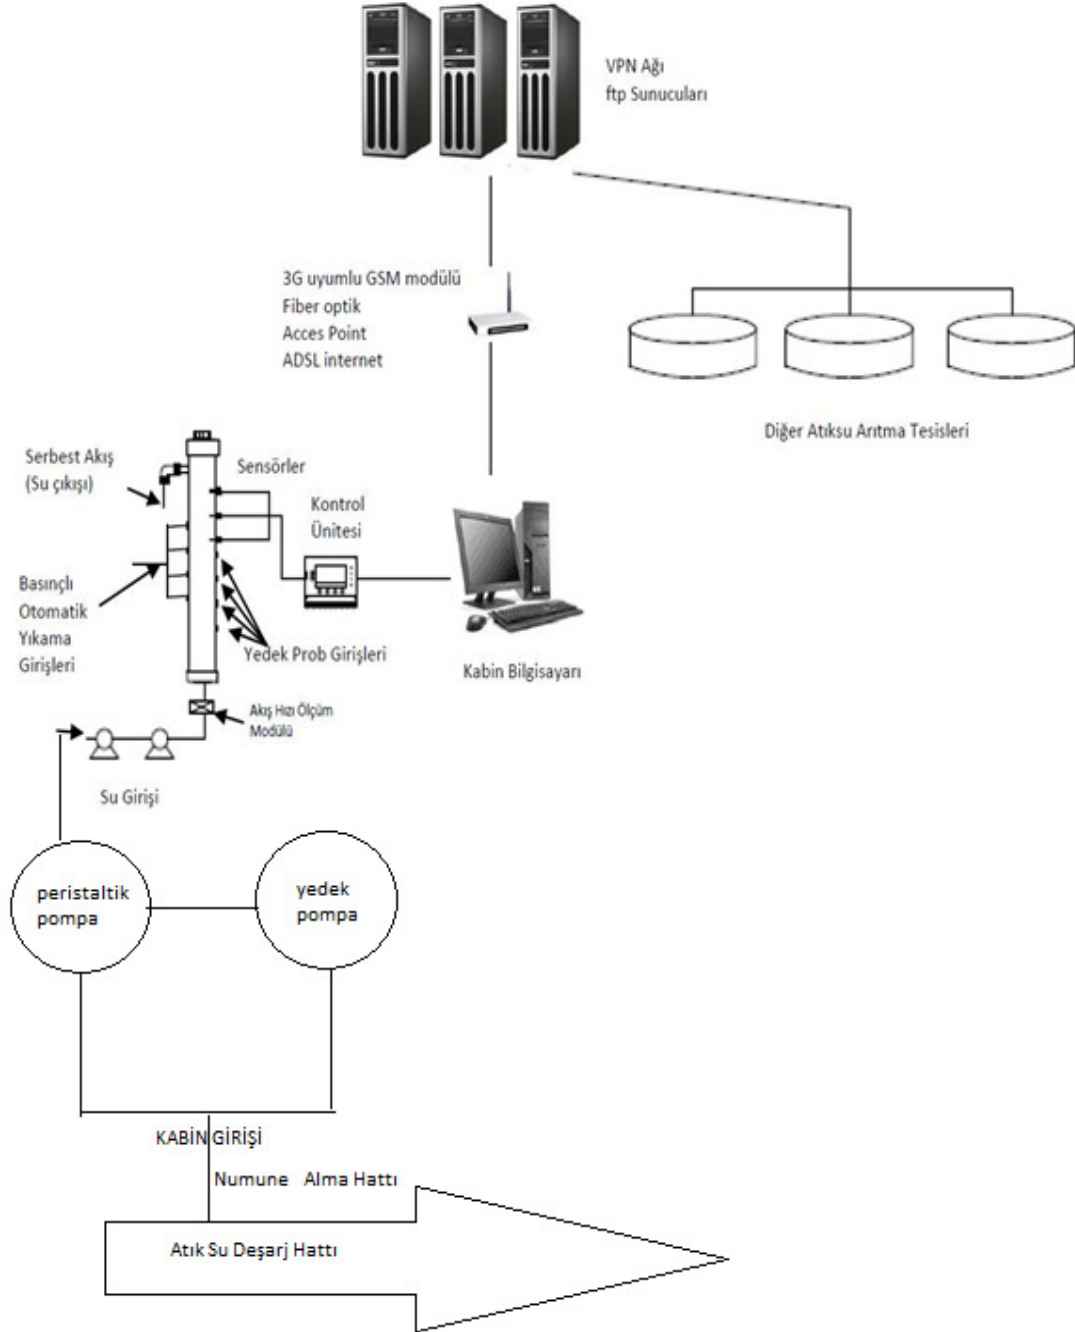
VPN Ağı
ftp Sunucuları

3G uyumlu GSM modülü
Fiber optik
Acces Point
ADSL internet

Diğer Atıksu Arıtma Tesisleri

Serbest Akış
(Su çıkışı)

Sensörler

Kontrol
Ünitesi

Basınçlı
Otomatik
Yıkama
Girişleri

Yedek Prob Girişleri

Kabin Bilgisayarı

Akış Hızı Ölçüm
Modülü

Su Girişi

peristaltik
pompa

yedek
pompa

KABİN GİRİŞİ

Numune Alma Hattı

Atık Su Deşarj Hattı